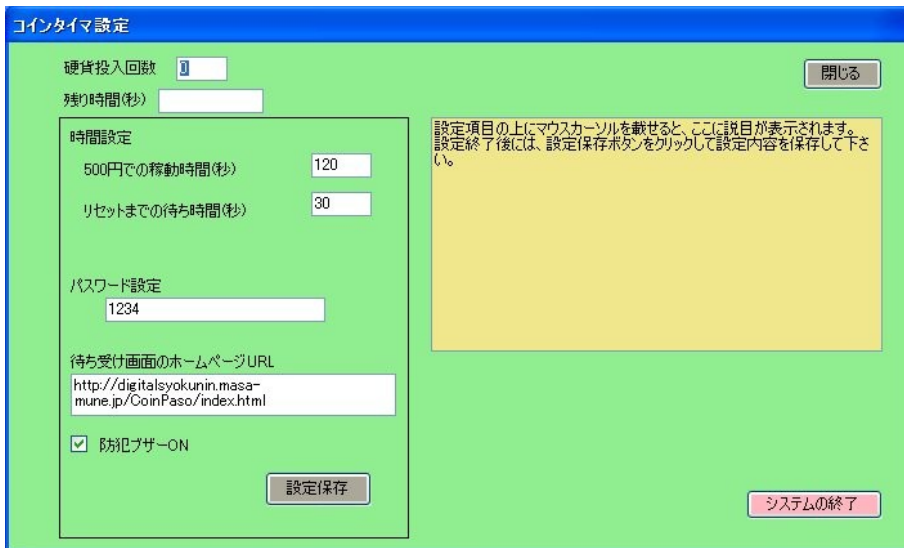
コインタイマ設定

硬貨投入回数 0

残り時間(秒)

閉じる

時間設定

500円での稼動時間(秒) 120

リセットまでの待ち時間(秒) 30

パスワード設定

1234

待ち受け画面のホームページURL

http://digitalsyokunin.masa-mune.jp/CoinPaso/index.html

☑ 防犯ブザーON

設定保存

設定項目の上にマウスカーソルを載せると、ここに説明が表示されます。設定終了後には、設定保存ボタンをクリックして設定内容を保存して下さい。

システムの終了